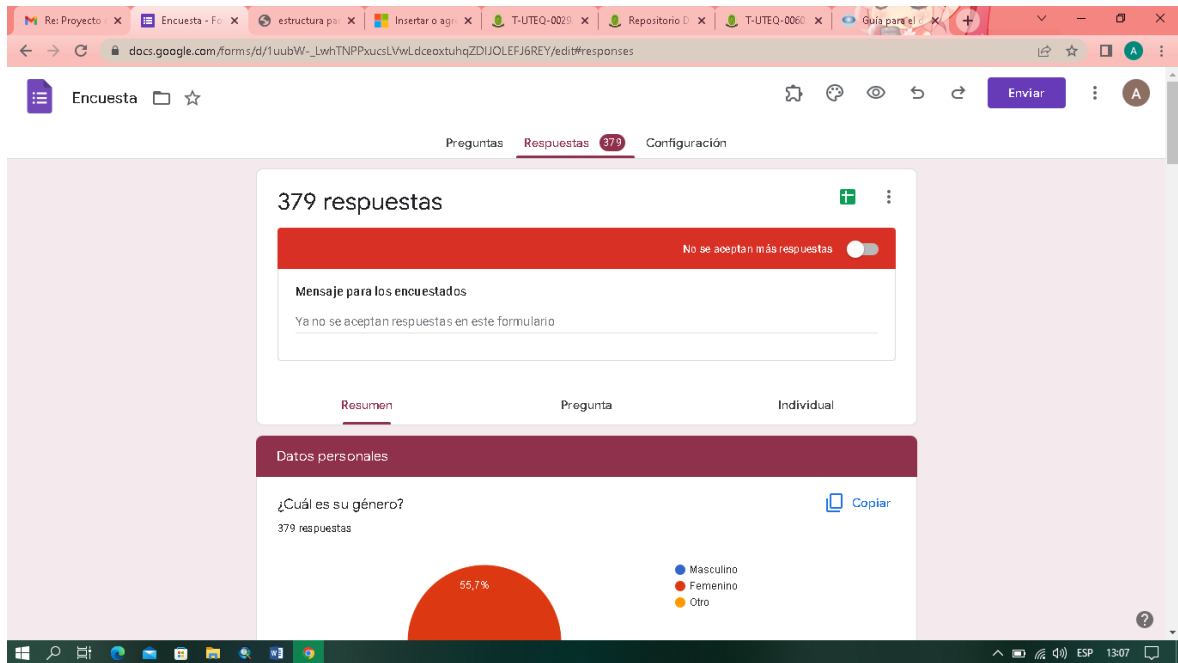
Re: Proyecto | Encuesta - Fo | estructura pa | Insertar o agr | T-UTEQ-0029 | Repositorio D | T-UTEQ-0060 | Guía para el

docs.google.com/forms/d/1uubW-_LwhTNPPxucsLVwLdceoxtuhqZDIJOLEFJ6REY/edit#responses

Encuesta

Enviar

A

Preguntas Respuestas 379 Configuración

379 respuestas

No se aceptan más respuestas

Mensaje para los encuestados

Ya no se aceptan respuestas en este formulario

Resumen Pregunta Individual

Datos personales

¿Cuál es su género?

Copiar

379 respuestas

55,7%

Masculino
Femenino
Otro

ESP 13:07